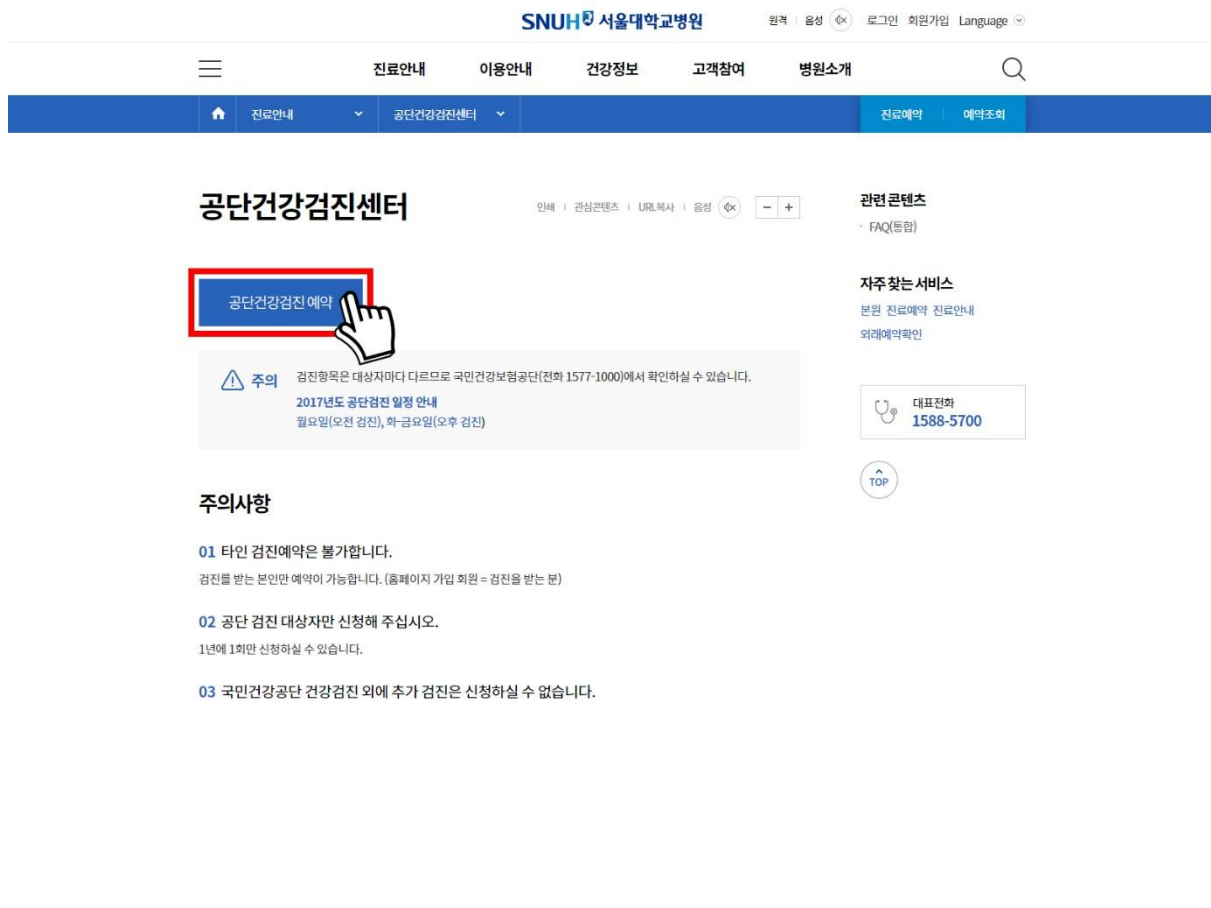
SNUH 서울대학교병원

원격 | 음성 로그인 회원가입 Language

진료안내 이용안내 건강정보 고객참여 병원소개

진료안내 공단건강검진센터 진료예약 예약조회

공단건강검진센터

인쇄 | 관심콘텐츠 | URL복사 | 음성 − +

공단건강검진 예약

주의 검진항목은 대상자마다 다르므로 국민건강보험공단(전화 1577-1000)에서 확인하실 수 있습니다.
2017년도 공단검진 일정 안내
월요일(오전 검진), 화-금요일(오후 검진)

주의사항

01 타인 검진예약은 불가합니다.
검진를 받는 본인만 예약이 가능합니다. (홈페이지 가입 회원 = 검진을 받는 분)

02 공단 검진 대상자만 신청해 주십시오.
1년에 1회만 신청하실 수 있습니다.

03 국민건강공단 건강검진 외에 추가 검진은 신청하실 수 없습니다.

관련 콘텐츠
· FAQ(통합)

자주 찾는 서비스
본원 진료예약 진료안내
외래예약확인

대표전화
1588-5700

TOP